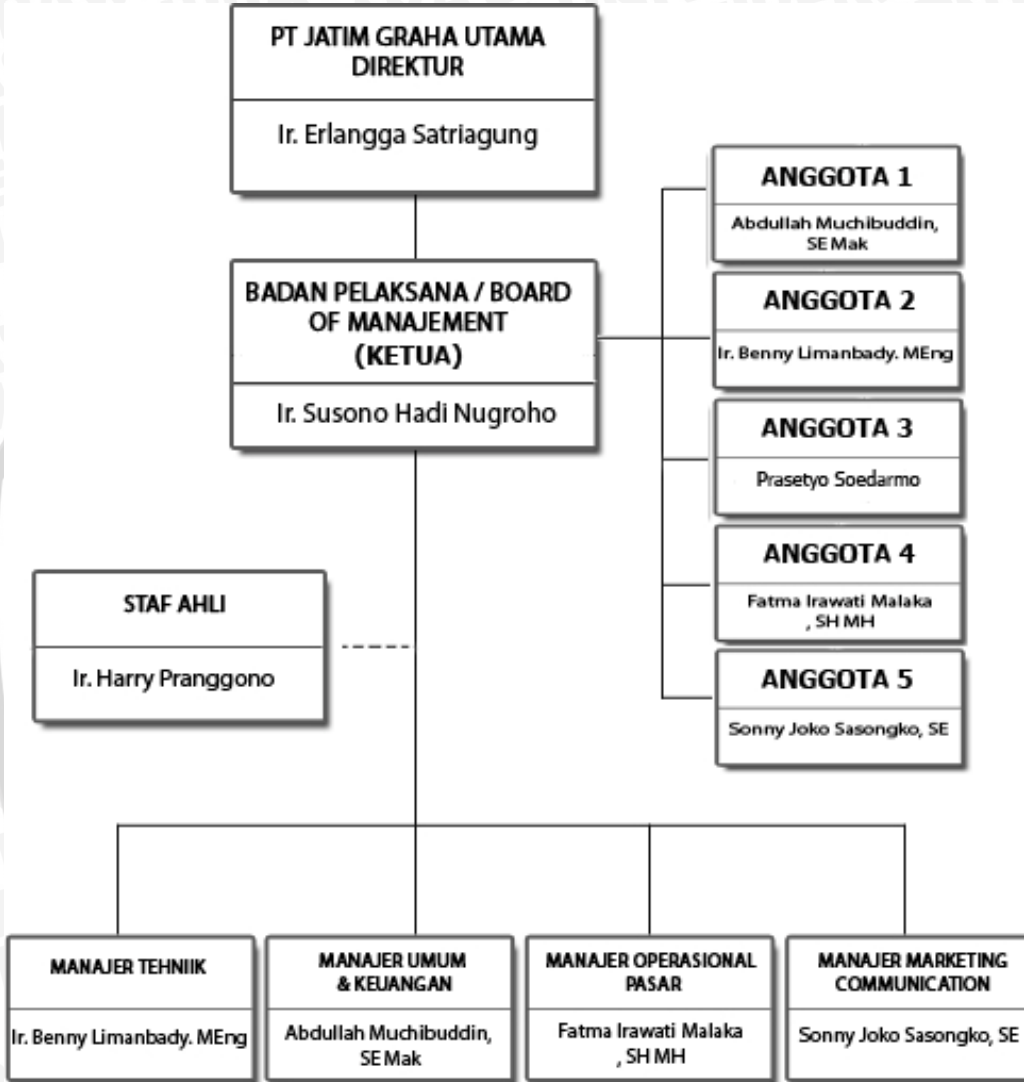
PT JATIM GRAHA UTAMA
DIREKTUR

Ir. Erlangga Satriagung

BADAN PELAKSANA / BOARD OF MANAJEMENT
(KETUA)

Ir. Susono Hadi Nugroho

ANGGOTA 1

Abdullah Muchibuddin, SE Mak

ANGGOTA 2

Ir. Benny Limanbady. MEng

ANGGOTA 3

Prasetyo Soedarmo

ANGGOTA 4

Fatma Irawati Malaka , SH MH

ANGGOTA 5

Sonny Joko Sasongko, SE

STAF AHLI

Ir. Harry Pranggono

MANAJER TEHNIIK

Ir. Benny Limanbady. MEng

MANAJER UMUM & KEUANGAN

Abdullah Muchibuddin, SE Mak

MANAJER OPERASIONAL PASAR

Fatma Irawati Malaka , SH MH

MANAJER MARKETING COMMUNICATION

Sonny Joko Sasongko, SE